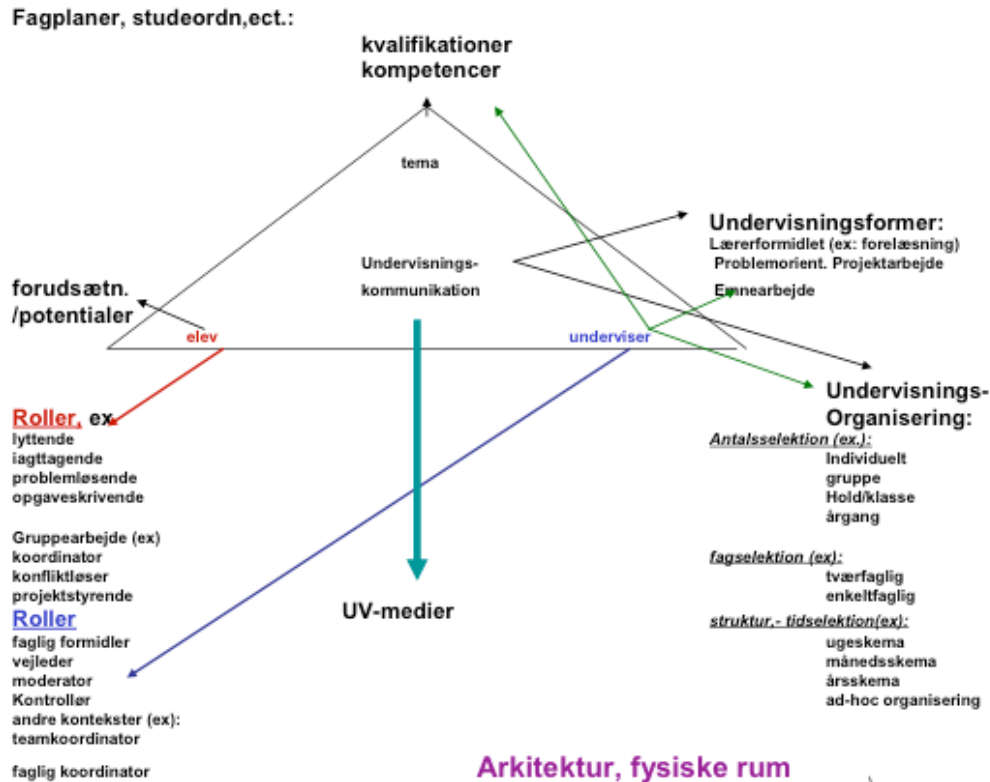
Fagplaner, studeordn,ect.:

kvalifikationer
kompetencer

tema

Undervisnings-
kommunikation

forudsætn.
/potentialer

elev

underviser

Undervisningsformer:
Lærerformidlet (ex: forelæsning)
Problemorient. Projektarbejde
Emnearbejde

Undervisnings-
Organisering:

Antalsselektion (ex.):
Individuelt
gruppe
Hold/klasse
årgang

fagselektion (ex):
tværfaglig
enkeltfaglig

struktur,- tidselektion(ex):
ugeskema
månedsskema
årsskema
ad-hoc organisering

Roller, ex
lyttende
iagttagende
problemløsende
opgaveskrivende

Gruppearbejde (ex)
koordinator
konfliktløser
projektstyrende

Roller
faglig formidler
vejleder
moderator
Kontrollør
andre kontekster (ex):
teamkoordinator

faglig koordinator

UV-medier

Arkitektur, fysiske rum